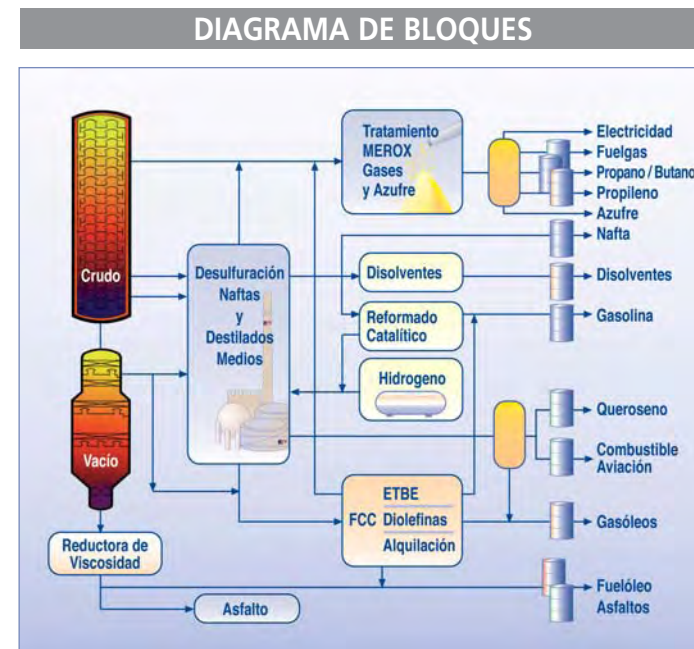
DIAGRAMA DE BLOQUES

Crudo

Vacío

Reductora de Viscosidad

Asfalto

Desulfuración Naftas y Destilados Medios

Tratamiento MEROX Gases y Azufre

Disolventes

Reformado Catalítico

Hidrogeno

ETBE
FCC Diolefinas
Alquilación

Electricidad
Fuelgas
Propano / Butano
Propileno
Azufre
Nafta
Disolventes
Gasolina
Queroseno
Combustible Aviación
Gasóleos
Fuelóleo
Asfaltos